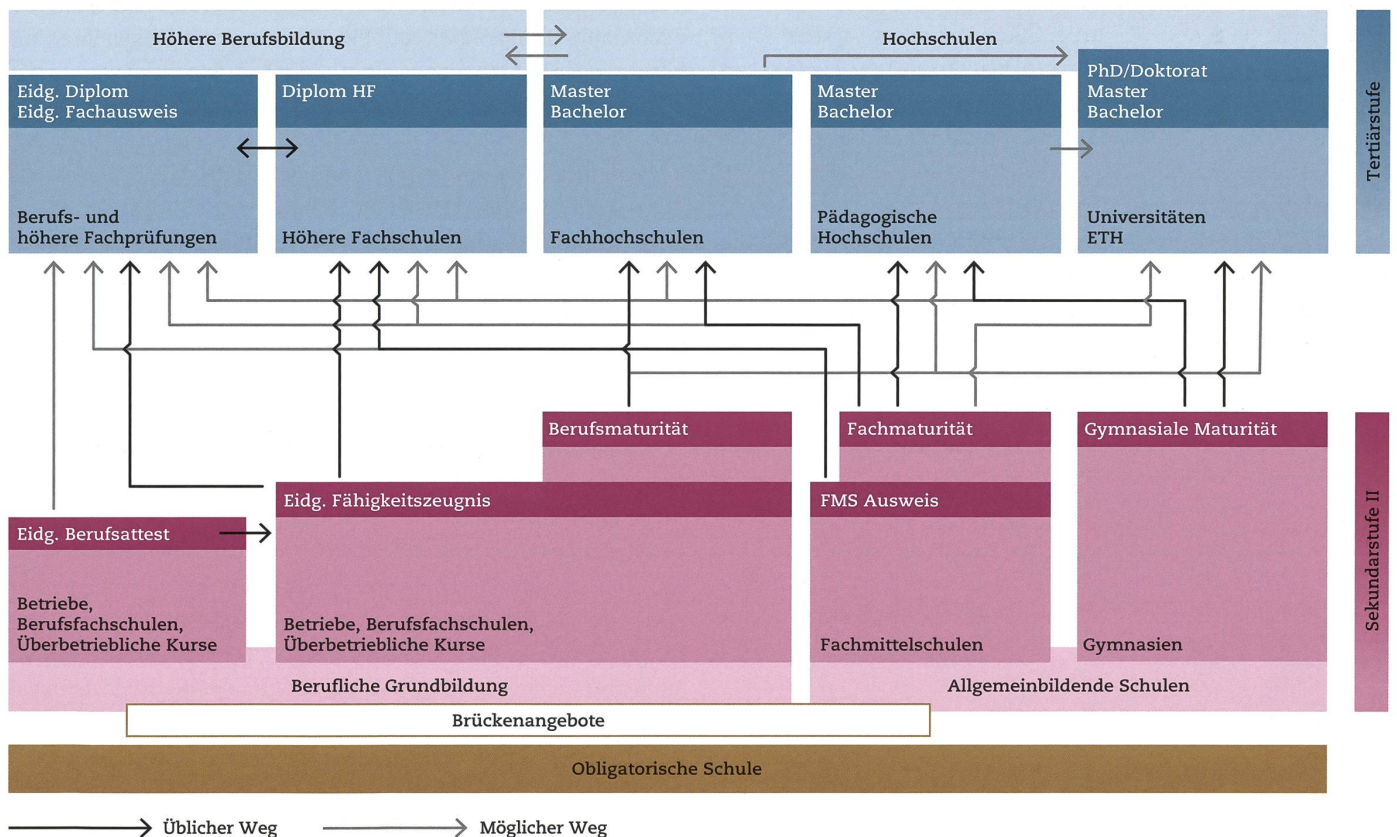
Höhere Berufsbildung

Hochschulen

Tertiärstufe

Eidg. Diplom
Eidg. Fachausweis

Berufs- und höhere Fachprüfungen

Diplom HF

Höhere Fachschulen

Master
Bachelor

Fachhochschulen

Master
Bachelor

Pädagogische Hochschulen

PhD/Doktorat
Master
Bachelor

Universitäten
ETH

Berufsmaturität

Fachmaturität

Gymnasiale Maturität

Sekundarstufe II

Eidg. Berufsattest

Betriebe, Berufsfachschulen, Überbetriebliche Kurse

Eidg. Fähigkeitszeugnis

Betriebe, Berufsfachschulen, Überbetriebliche Kurse

FMS Ausweis

Fachmittelschulen

Gymnasien

Berufliche Grundbildung

Allgemeinbildende Schulen

Brückenangebote

Obligatorische Schule

Üblicher Weg

Möglicher Weg